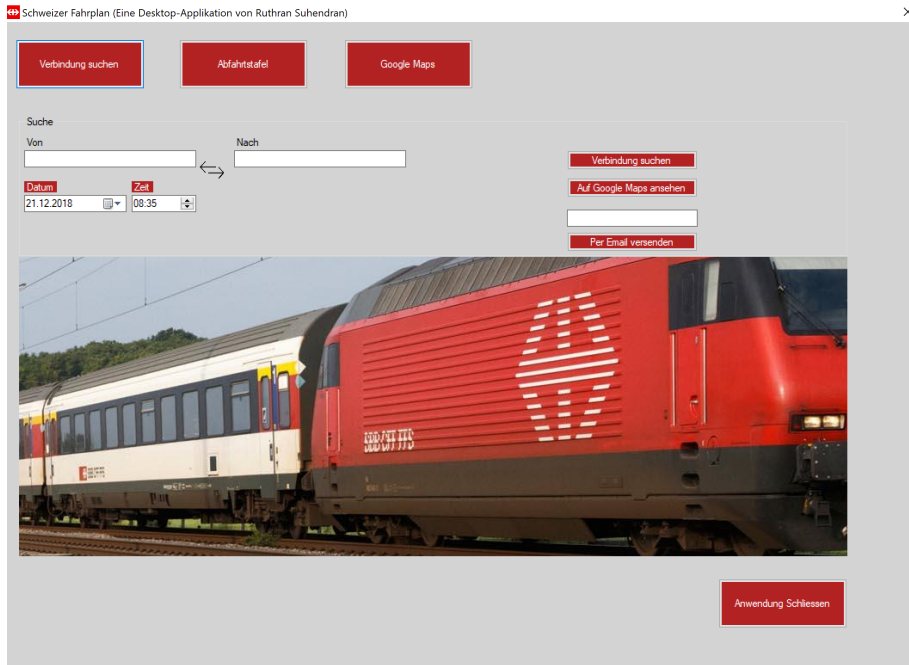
Schweizer Fahrplan (Eine Desktop-Applikation von Ruthran Suhendran)

Verbindung suchen

Abfahrtstafel

Google Maps

Suche

Von

Nach

Verbindung suchen

Auf Google Maps ansehen

Datum

Zeit

21.12.2018

08:35

Per Email versenden

SBB CFF FFS

Anwendung Schliessen